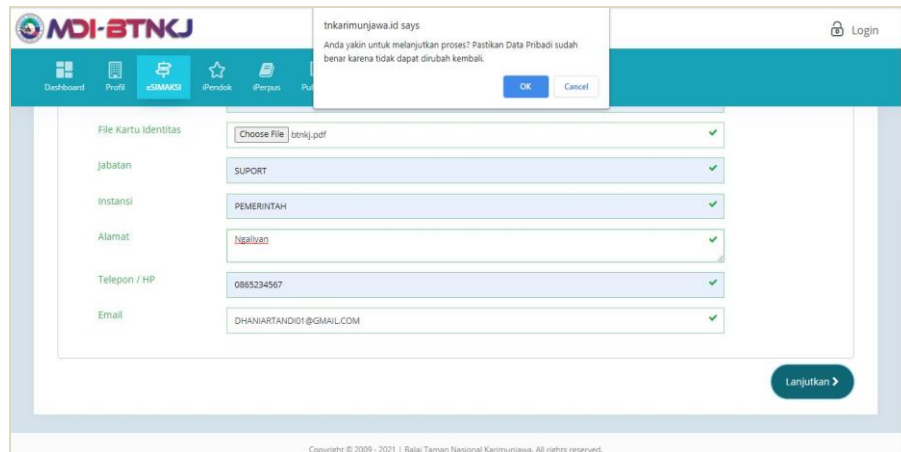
MDI-BTNKJ

tnkarimunjawa.id says

Anda yakin untuk melanjutkan proses? Pastikan Data Pribadi sudah benar karena tidak dapat dirubah kembali.

OK Cancel

Login

Dashboard Profil eSIMAKSI iPendok iPerpus Pu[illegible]

File Kartu Identitas Choose File btnkj.pdf

Jabatan SUPORT

Instansi PEMERINTAH

Alamat Ngaliyan

Telepon / HP 0865234567

Email DHANIARTANDI01@GMAIL.COM

Lanjutkan

Copyright © 2009 - 2021 | Balai Taman Nasional Karimunjawa. All rights reserved.